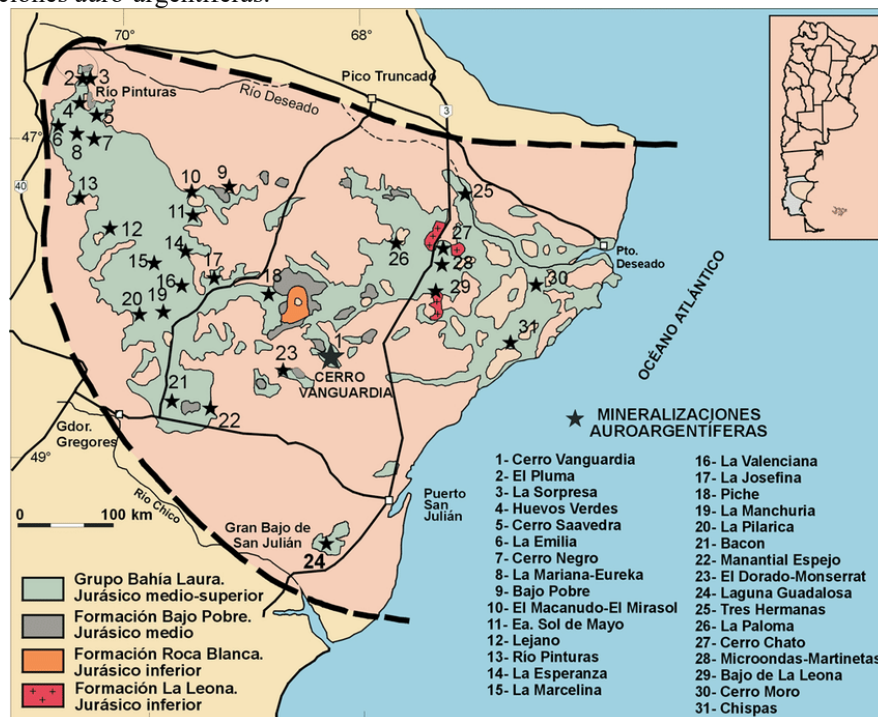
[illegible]ciones auro-argentíferas.

70° 68°

Pico Truncado

Río Pinturas

Río Deseado

47°

40

3

2 3 4 5 6 8 7 13 10 9 11 12 14 15 17 16 20 19 18 21 22 23 1 25 26 27 28 29 30 31 24

Pto. Deseado

OCÉANO ATLÁNTICO

CERRO VANGUARDIA

Gdor. Gregores

49°

Río Chico

0 100 km

Gran Bajo de San Julián

Puerto San Julián

MINERALIZACIONES AUROARGENTÍFERAS

1- Cerro Vanguardia
2- El Pluma
3- La Sorpresa
4- Huevos Verdes
5- Cerro Saavedra
6- La Emilia
7- Cerro Negro
8- La Mariana-Eureka
9- Bajo Pobre
10- El Macanudo-El Mirasol
11- Ea. Sol de Mayo
12- Lejano
13- Río Pinturas
14- La Esperanza
15- La Marcelina
16- La Valenciana
17- La Josefina
18- Piche
19- La Manchuria
20- La Pilarica
21- Bacon
22- Manantial Espejo
23- El Dorado-Monserrat
24- Laguna Guadalosa
25- Tres Hermanas
26- La Paloma
27- Cerro Chato
28- Microondas-Martinetas
29- Bajo de La Leona
30- Cerro Moro
31- Chispas

Grupo Bahía Laura. Jurásico medio-superior
Formación Bajo Pobre. Jurásico medio
Formación Roca Blanca. Jurásico inferior
Formación La Leona. Jurásico inferior